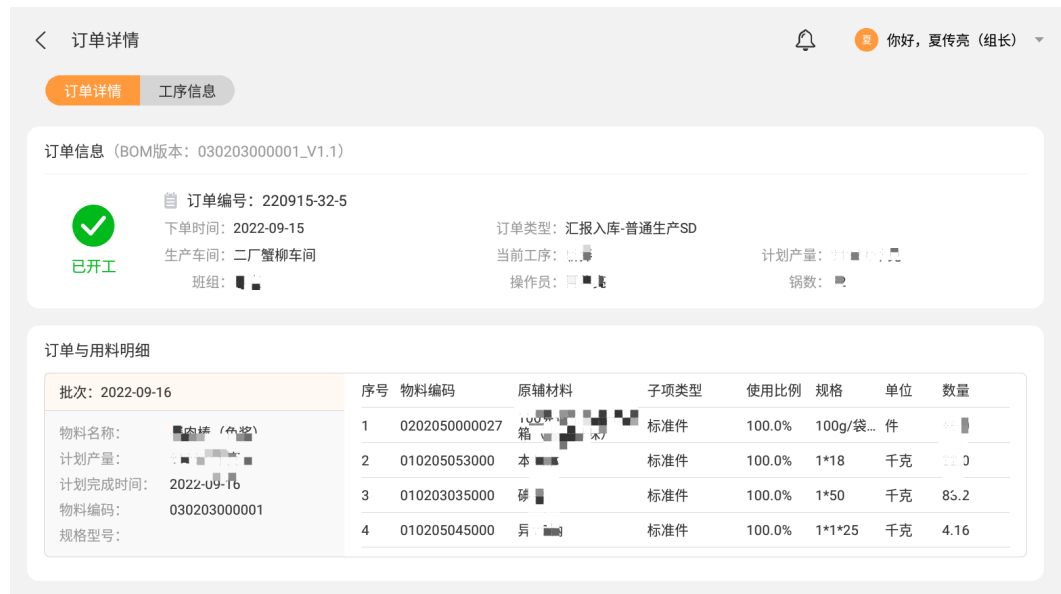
订单详情

夏 你好，夏传亮（组长）

订单详情 工序信息

订单信息（BOM版本：030203000001_V1.1）

订单编号：220915-32-5
下单时间：2022-09-15
订单类型：汇报入库-普通生产SD
生产车间：二厂蟹柳车间
当前工序：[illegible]
计划产量：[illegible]
班组：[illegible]
操作员：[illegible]
锅数：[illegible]

已开工

订单与用料明细

批次：2022-09-16
物料名称：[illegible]
计划产量：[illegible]
计划完成时间：2022-09-16
物料编码：030203000001
规格型号：

| 序号 | 物料编码 | 原辅材料 | 子项类型 | 使用比例 | 规格 | 单位 | 数量 |
|---|---|---|---|---|---|---|---|
| 1 | 0202050000027 | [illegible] | 标准件 | 100.0% | 100g/袋… | 件 | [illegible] |
| 2 | 010205053000 | 本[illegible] | 标准件 | 100.0% | 1*18 | 千克 | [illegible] |
| 3 | 010203035000 | 碎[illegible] | 标准件 | 100.0% | 1*50 | 千克 | 85.2 |
| 4 | 010205045000 | 异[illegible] | 标准件 | 100.0% | 1*1*25 | 千克 | 4.16 |